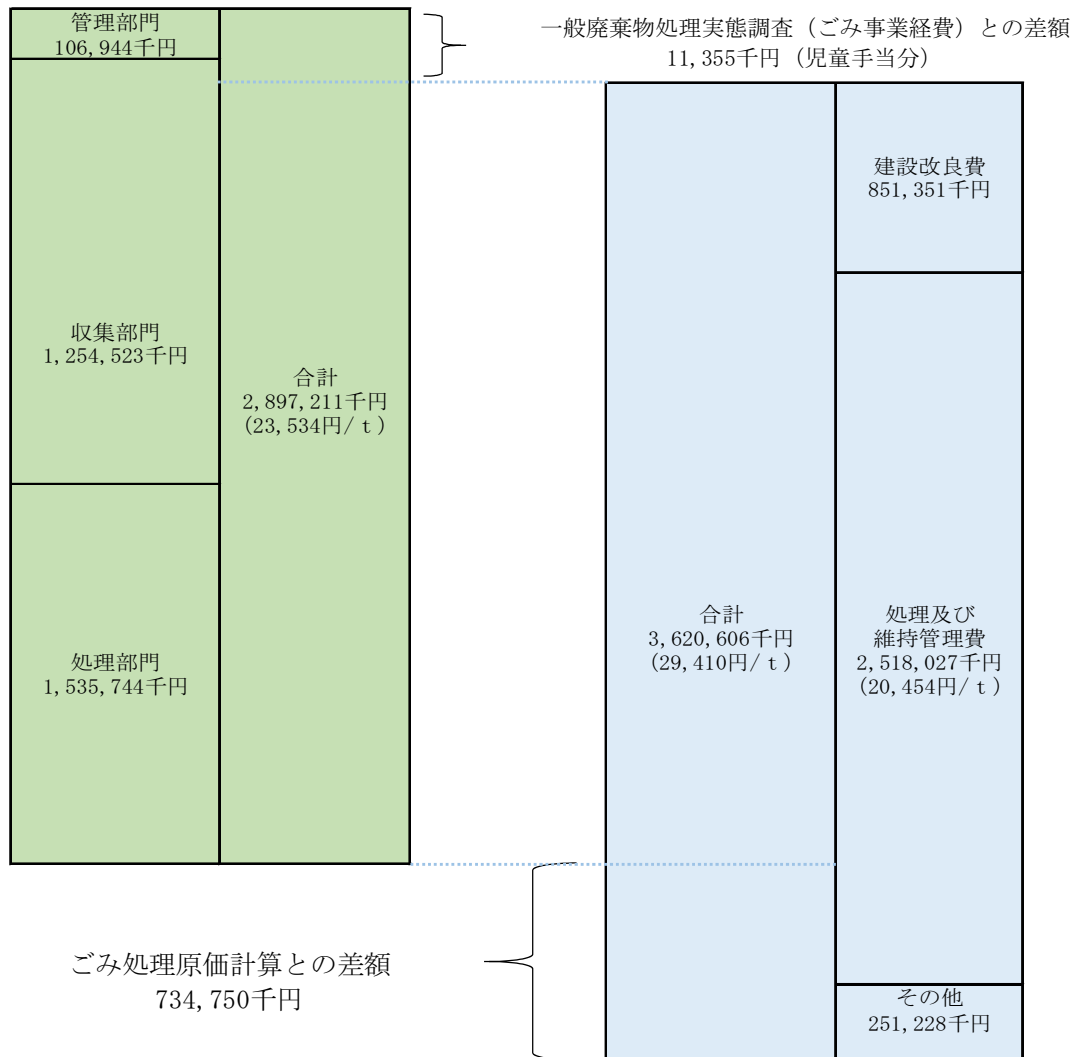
管理部門
106,944千円

一般廃棄物処理実態調査（ごみ事業経費）との差額
11,355千円（児童手当分）

収集部門
1,254,523千円

処理部門
1,535,744千円

合計
2,897,211千円
(23,534円/ｔ)

合計
3,620,606千円
(29,410円/ｔ)

建設改良費
851,351千円

処理及び
維持管理費
2,518,027千円
(20,454円/ｔ)

その他
251,228千円

ごみ処理原価計算との差額
734,750千円